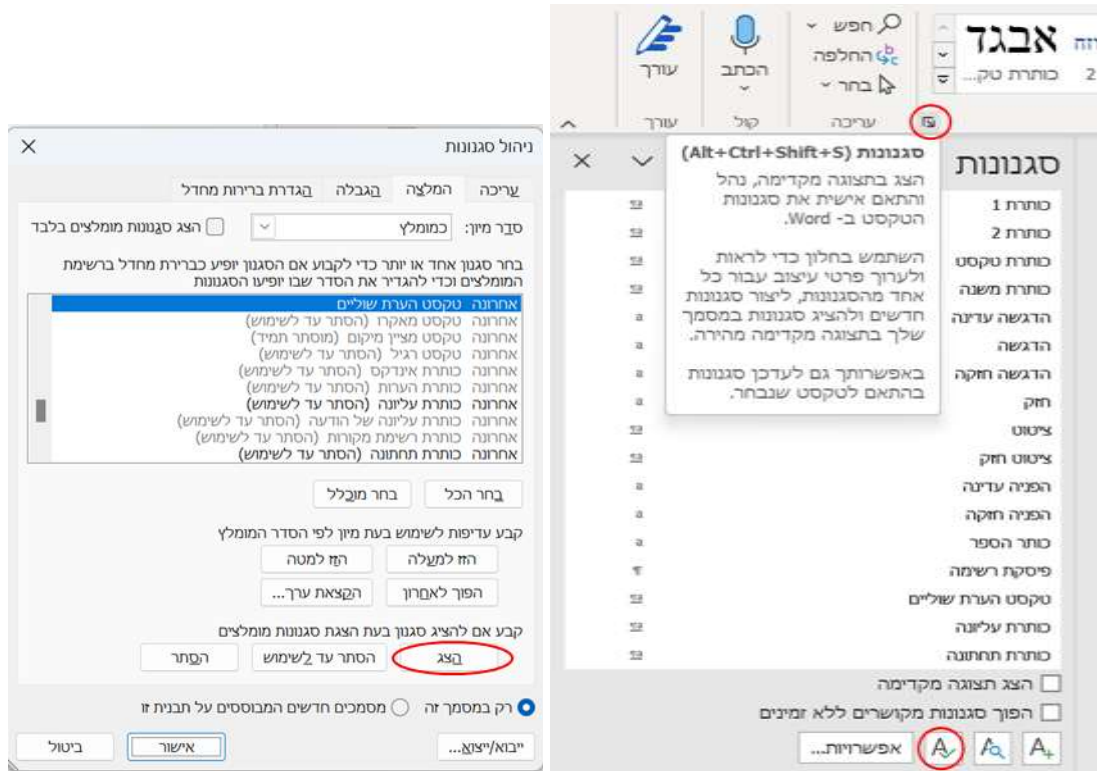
אבגד
כותרת טק...
2
חפש
החלפה
בחר
עריכה
הכתב
קול
עורך
עורך

סגנונות
סגנונות (Alt+Ctrl+Shift+S)
הצג בתצוגה מקדימה, נהל והתאם אישית את סגנונות הטקסט ב- Word.

השתמש בחלון כדי לראות ולערוך פרטי עיצוב עבור כל אחד מהסגנונות, ליצור סגנונות חדשים ולהציג סגנונות במסמך שלך בתצוגה מקדימה מהירה.

באפשרותך גם לעדכן סגנונות בהתאם לטקסט שנבחר.

כותרת 1
כותרת 2
כותרת טקסט
כותרת משנה
הדגשה עדינה
הדגשה
הדגשה חזקה
חזק
ציטוט
ציטוט חזק
הפניה עדינה
הפניה חזקה
כותר הספר
פיסקת רשימה
טקסט הערת שוליים
כותרת עליונה
כותרת תחתונה
הצג תצוגה מקדימה
הפוך סגנונות מקושרים ללא זמינים
אפשרויות...

ניהול סגנונות
עריכה
המלצה
הגבלה
הגדרת ברירות מחדל
סדר מיון: כמומלץ
הצג סגנונות מומלצים בלבד
בחר סגנון אחד או יותר כדי לקבוע אם הסגנון יופיע כברירת מחדל ברשימת המומלצים וכדי להגדיר את הסדר שבו יופיעו הסגנונות
אחרונה טקסט הערת שוליים
אחרונה טקסט מאקרו (הסתר עד לשימוש)
אחרונה טקסט מציין מיקום (מוסתר תמיד)
אחרונה טקסט רגיל (הסתר עד לשימוש)
אחרונה כותרת אינדקס (הסתר עד לשימוש)
אחרונה כותרת הערות (הסתר עד לשימוש)
אחרונה כותרת עליונה (הסתר עד לשימוש)
אחרונה כותרת עליונה של הודעה (הסתר עד לשימוש)
אחרונה כותרת רשימת מקורות (הסתר עד לשימוש)
אחרונה כותרת תחתונה (הסתר עד לשימוש)
בחר הכל
בחר מוכלל
קבע עדיפות לשימוש בעת מיון לפי הסדר המומלץ
הזז למעלה
הזז למטה
הפוך לאחרון
הקצאת ערך...
קבע אם להציג סגנון בעת הצגת סגנונות מומלצים
הצג
הסתר עד לשימוש
הסתר
רק במסמך זה
מסמכים חדשים המבוססים על תבנית זו
ייבוא/ייצוא...
אישור
ביטול